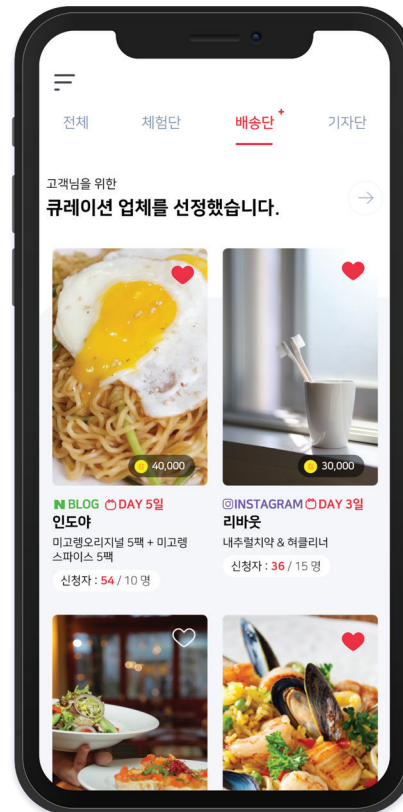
전체 체험단 배송단 + 기자단

고객님을 위한

큐레이션 업체를 선정했습니다.

40,000

N BLOG DAY 5일

인도야

미고렝오리지널 5팩 + 미고렝 스파이스 5팩

신청자 : 54 / 10 명

30,000

INSTAGRAM DAY 3일

리바웃

내추럴치약 & 혀클리너

신청자 : 36 / 15 명